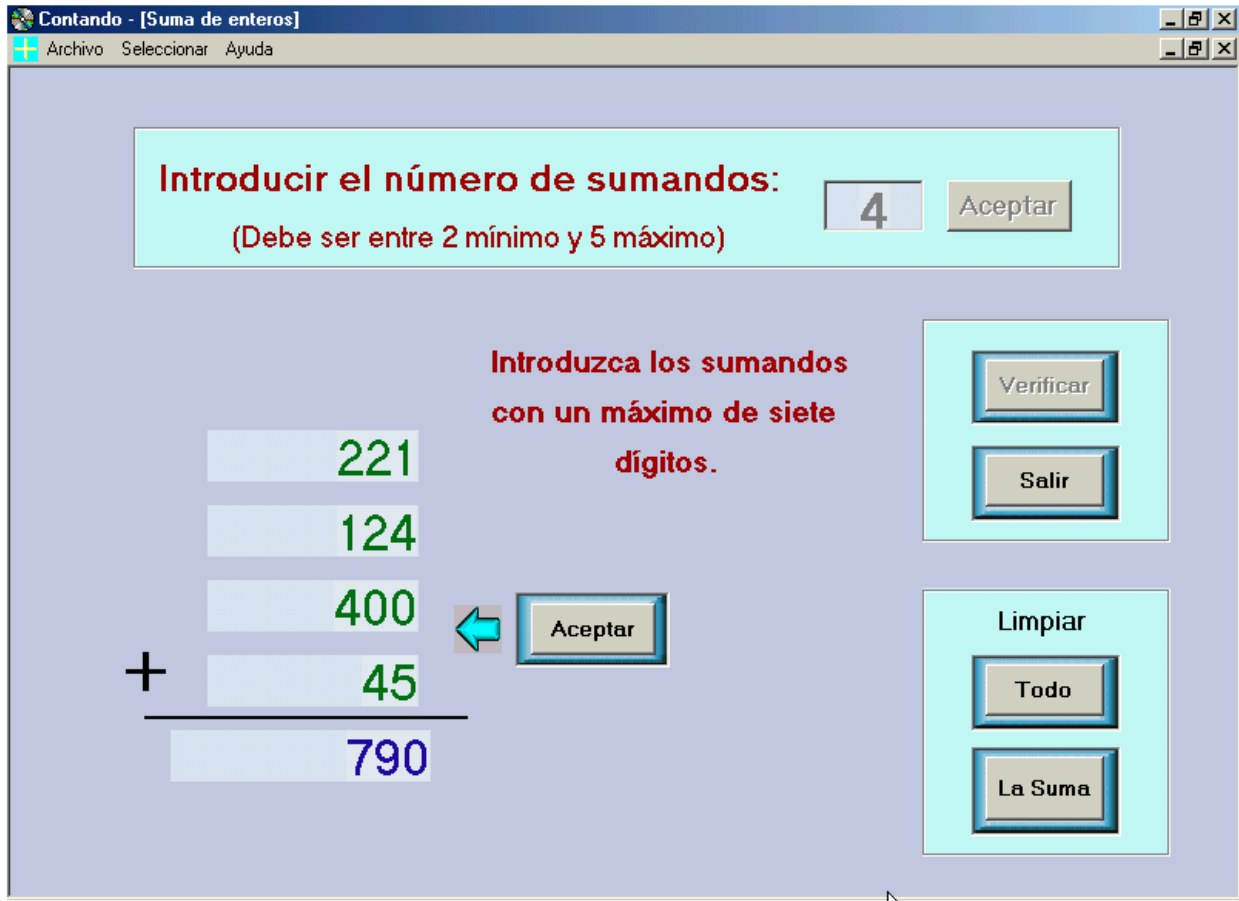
Contando - [Suma de enteros]

Archivo Seleccionar Ayuda

Introducir el número de sumandos:

(Debe ser entre 2 mínimo y 5 máximo)

4

Aceptar

Introduzca los sumandos con un máximo de siete dígitos.

Verificar

Salir

221

124

400

Aceptar

+ 45

790

Limpiar

Todo

La Suma